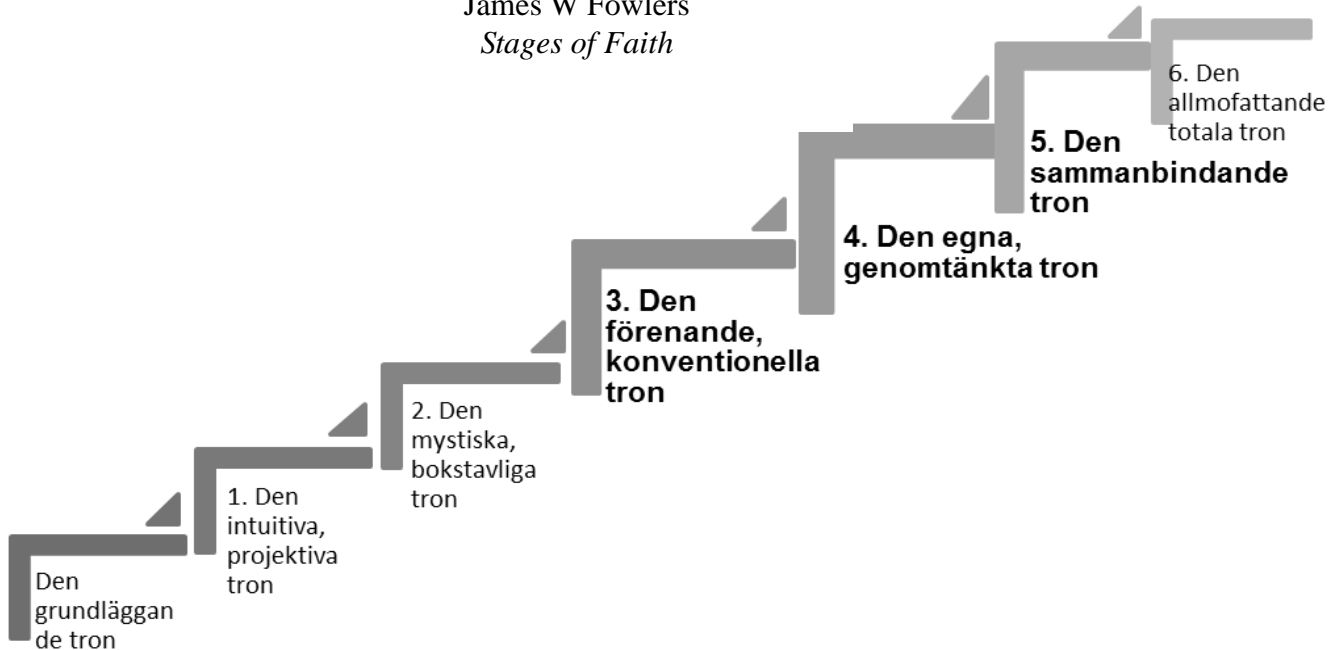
James W Fowlers
*Stages of Faith*

Den grundläggan de tron

1. Den intuitiva, projektiva tron

2. Den mystiska, bokstavliga tron

**3. Den förenande, konventionella tron**

**4. Den egna, genomtänkta tron**

**5. Den sammanbindande tron**

6. Den allmofattande totala tron